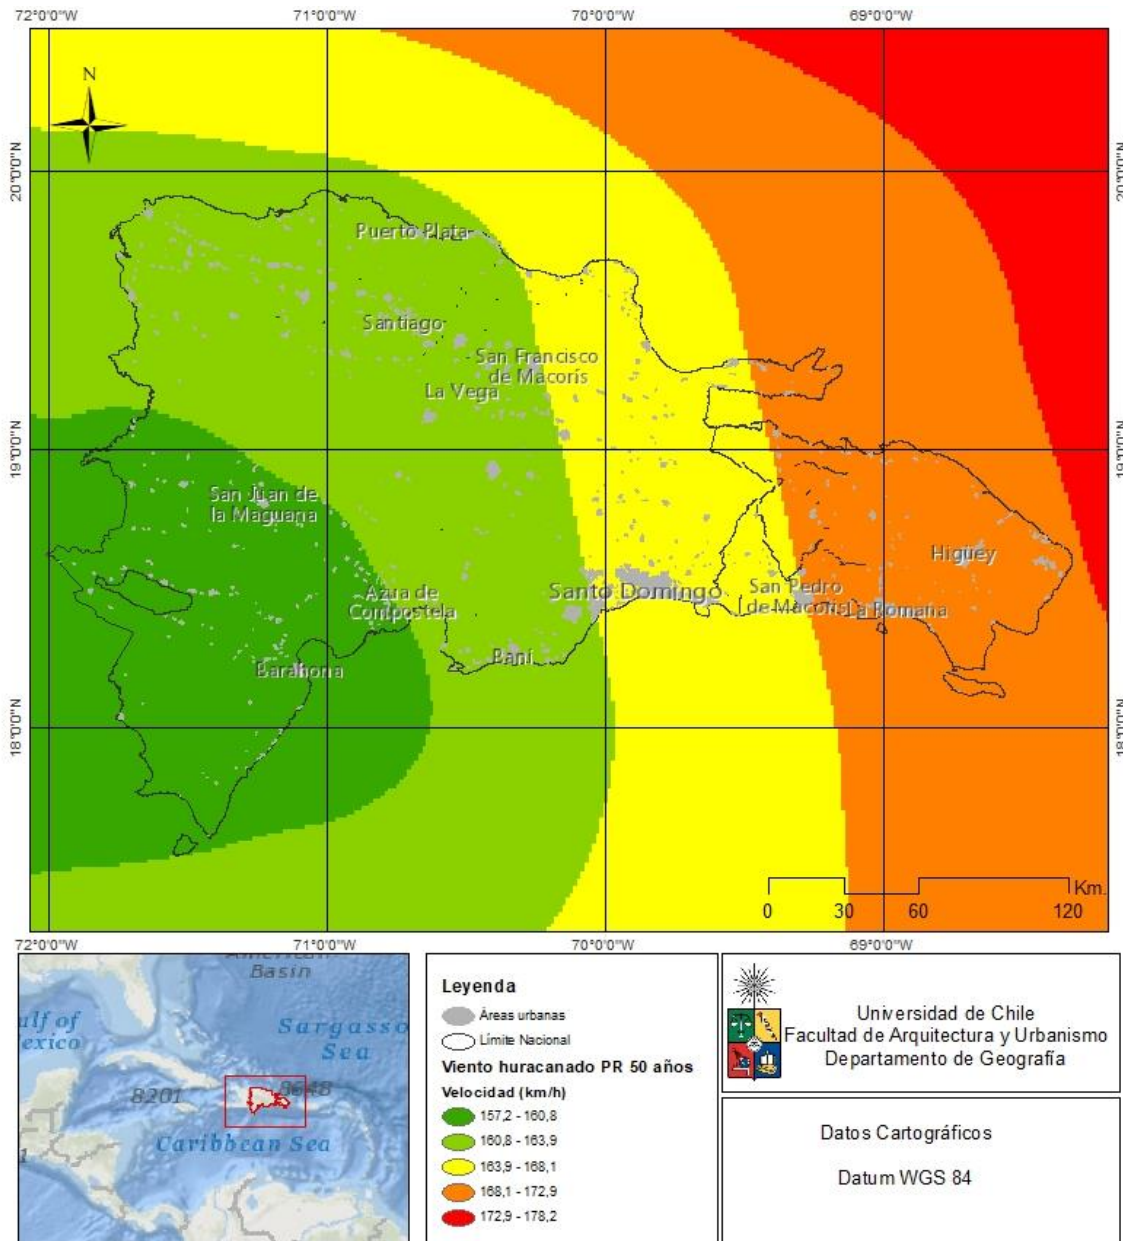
72°0'0"W
71°0'0"W
70°0'0"W
69°0'0"W

N

20°0'0"N
19°0'0"N
18°0'0"N

20°0'0"N
19°0'0"N
18°0'0"N

Puerto Plata
Santiago
San Francisco de Macorís
La Vega
San Juan de la Maguana
Azua de Compostela
Barahona
Baní
Santo Domingo
San Pedro de Macorís
La Romana
Higuey

0 30 60 120
Km.

72°0'0"W
71°0'0"W
70°0'0"W
69°0'0"W

American Basin
ulf of exico
Sargasso Sea
8201
8648
Caribbean Sea

Leyenda
Áreas urbanas
Límite Nacional
Viento huracanado PR 50 años
Velocidad (km/h)
157,2 - 160,8
160,8 - 163,9
163,9 - 168,1
168,1 - 172,9
172,9 - 178,2

Universidad de Chile
Facultad de Arquitectura y Urbanismo
Departamento de Geografía

Datos Cartográficos

Datum WGS 84